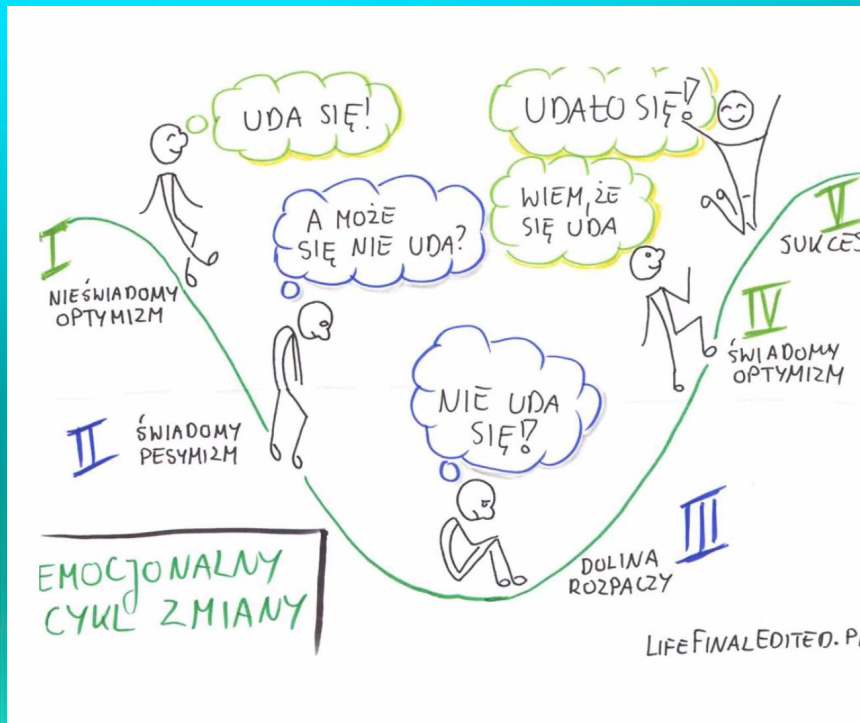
UDA SIĘ!

UDAŁO SIĘ!

A MOŻE SIĘ NIE UDA?

WIEM, ŻE SIĘ UDA

I
NIEŚWIADOMY OPTYMIZM

V
SUKCES

IV
ŚWIADOMY OPTYMIZM

NIE UDA SIĘ!

II
ŚWIADOMY PESYMIZM

III
DOLINA ROZPACZY

EMOCJONALNY CYKL ZMIANY

LIFEFINALEDITED.P